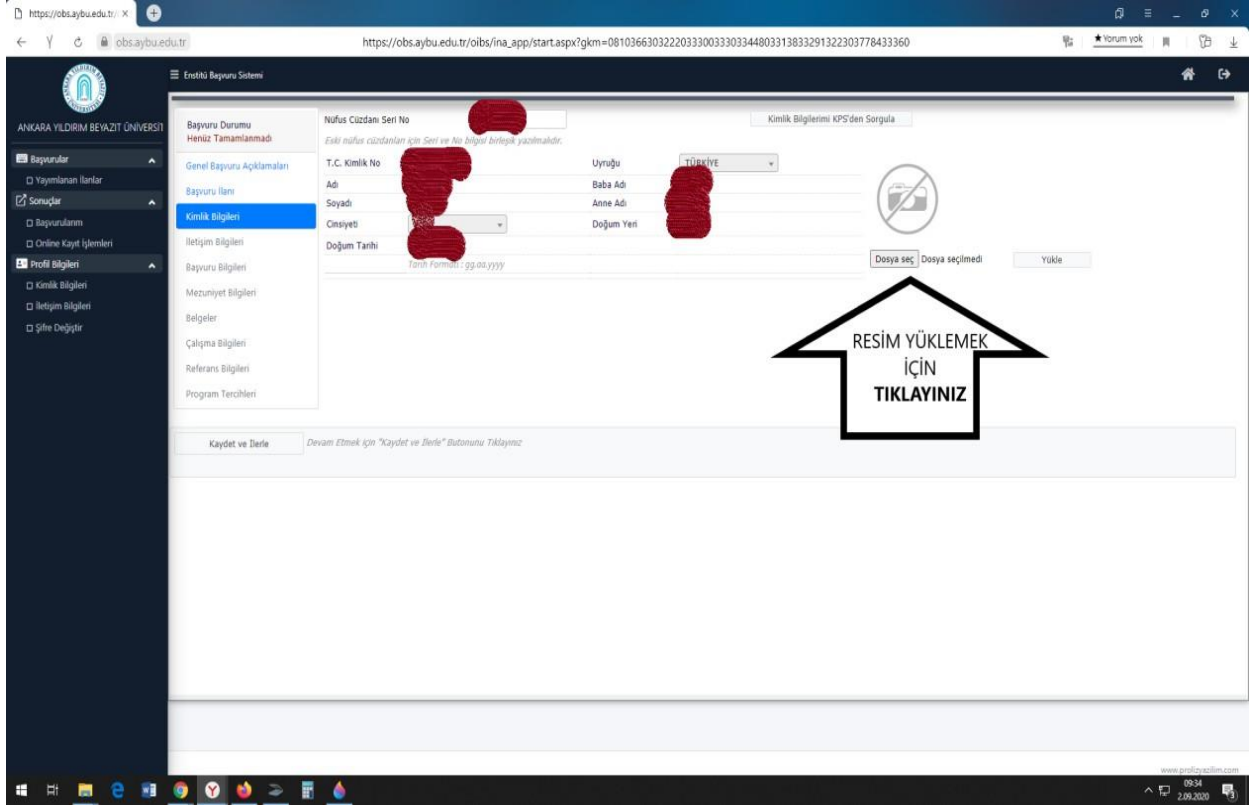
https://obs.aybu.edu.tr/ ×

obs.aybu.edu.tr

https://obs.aybu.edu.tr/oibs/ina_app/start.aspx?gkm=08103663032220333003330333448033138332913223037784333360

★ Yorum yok

ANKARA YILDIRIM BEYAZIT ÜNİVERSİT

Enstitü Başvuru Sistemi

Başvurular
Yayımlanan İlanlar
Sonuçlar
Başvurularım
Online Kayıt İşlemleri
Profil Bilgileri
Kimlik Bilgileri
İletişim Bilgileri
Şifre Değiştir

Başvuru Durumu
Henüz Tamamlanmadı

Genel Başvuru Açıklamaları
Başvuru İlanı
Kimlik Bilgileri
İletişim Bilgileri
Başvuru Bilgileri
Mezuniyet Bilgileri
Belgeler
Çalışma Bilgileri
Referans Bilgileri
Program Tercihleri

Nüfus Cüzdanı Seri No
Eski nüfus cüzdanları için Seri ve No bilgisi birleşik yazılmalıdır.

Kimlik Bilgilerimi KPS'den Sorgula

T.C. Kimlik No
Adı
Soyadı
Cinsiyeti
Doğum Tarihi
Tarih Formatı : gg.aa.yyyy

Uyruğu TÜRKİYE
Baba Adı
Anne Adı
Doğum Yeri

Dosya seç Dosya seçilmedi
Yükle

RESİM YÜKLEMEK İÇİN TIKLAYINIZ

Kaydet ve İlerle
Devam Etmek için "Kaydet ve İlerle" Butonunu Tıklayınız

www.prolizyazilim.com

09:34
2.09.2020